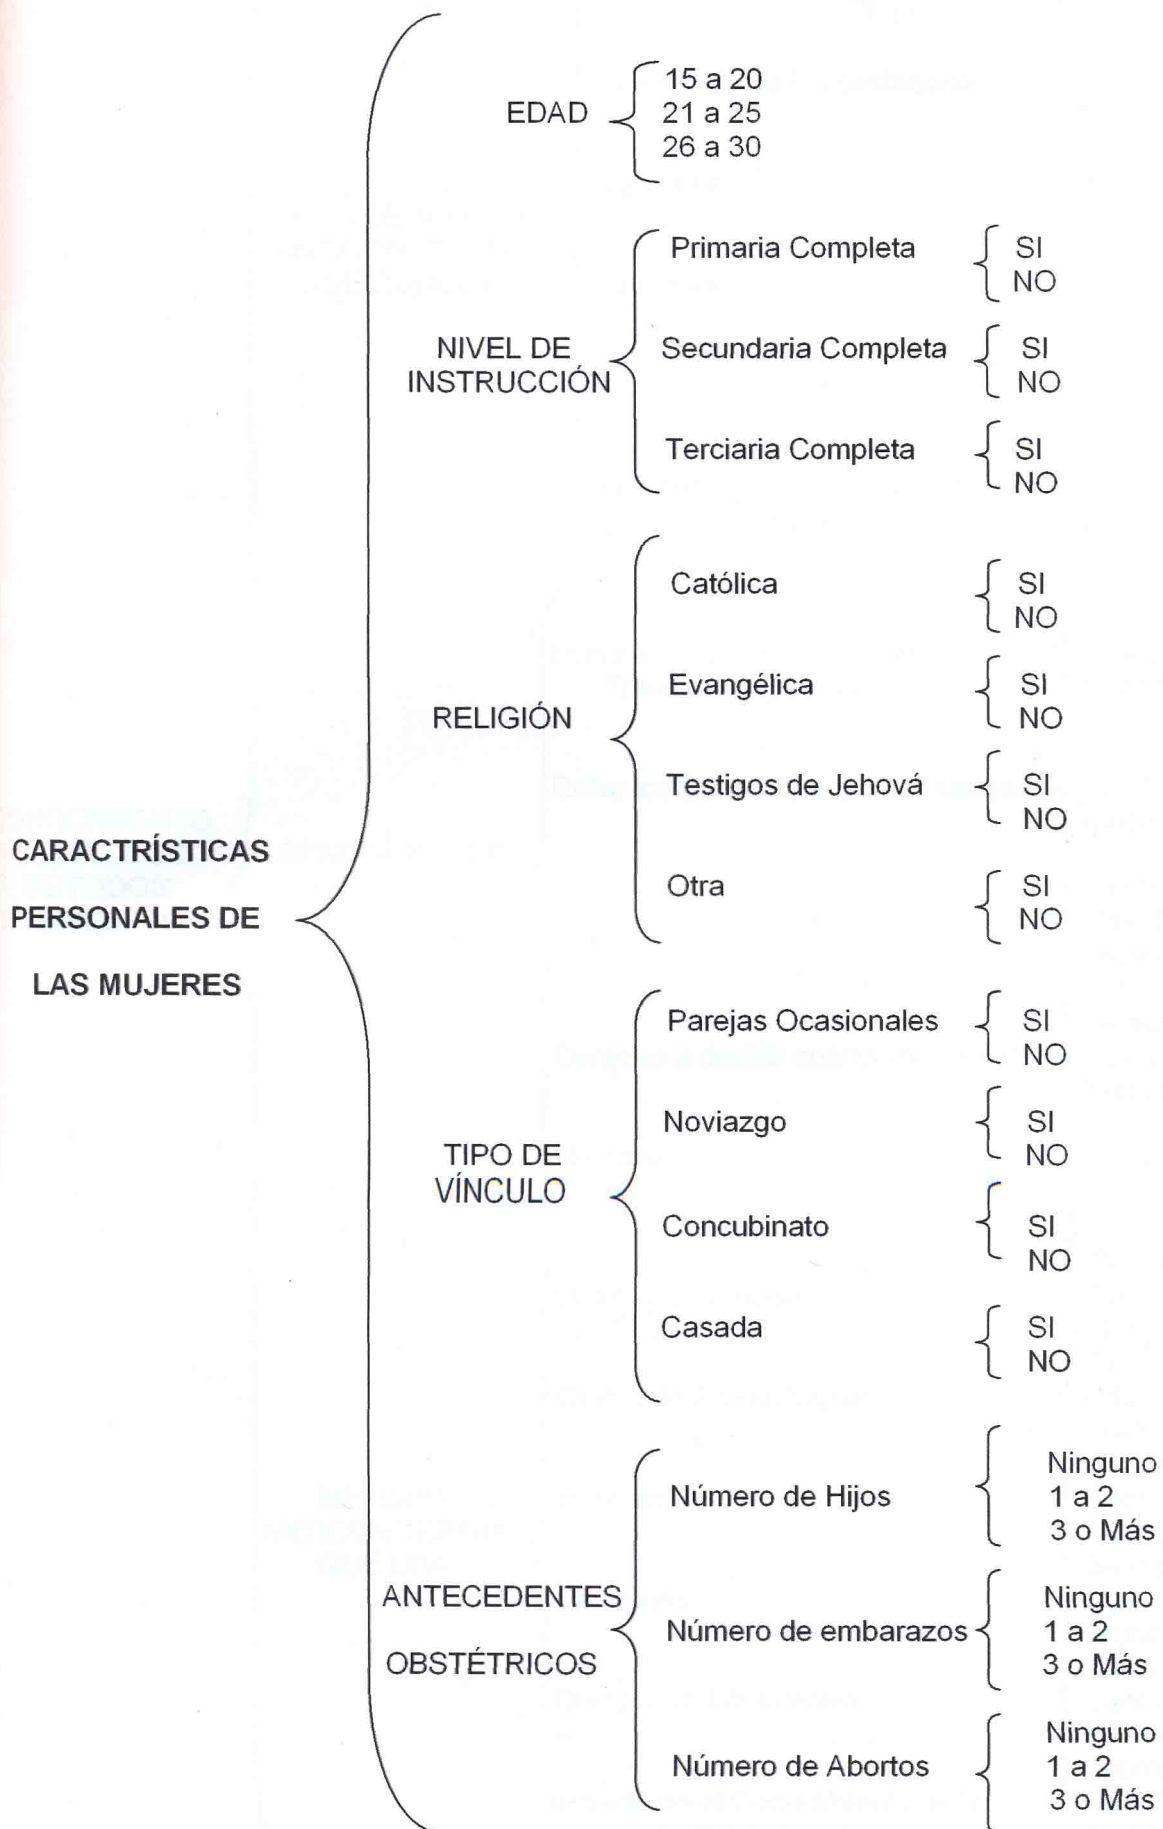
CARACTRÍSTICAS PERSONALES DE LAS MUJERES

EDAD
15 a 20
21 a 25
26 a 30

NIVEL DE INSTRUCCIÓN
Primaria Completa
SI
NO
Secundaria Completa
SI
NO
Terciaria Completa
SI
NO

RELIGIÓN
Católica
SI
NO
Evangélica
SI
NO
Testigos de Jehová
SI
NO
Otra
SI
NO

TIPO DE VÍNCULO
Parejas Ocasionales
SI
NO
Noviazgo
SI
NO
Concubinato
SI
NO
Casada
SI
NO

ANTECEDENTES OBSTÉTRICOS
Número de Hijos
Ninguno
1 a 2
3 o Más
Número de embarazos
Ninguno
1 a 2
3 o Más
Número de Abortos
Ninguno
1 a 2
3 o Más